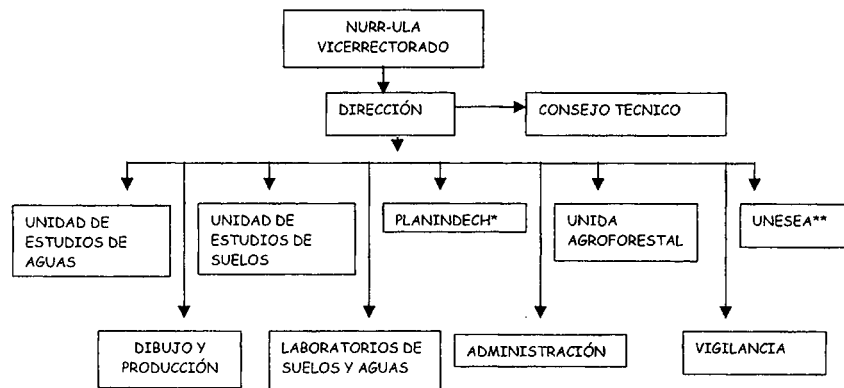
NURR-ULA
VICERRECTORADO

DIRECCIÓN

CONSEJO TECNICO

UNIDAD DE ESTUDIOS DE AGUAS

UNIDAD DE ESTUDIOS DE SUELOS

PLANINDECH*

UNIDA AGROFORESTAL

UNESEA**

DIBUJO Y PRODUCCIÓN

LABORATORIOS DE SUELOS Y AGUAS

ADMINISTRACIÓN

VIGILANCIA